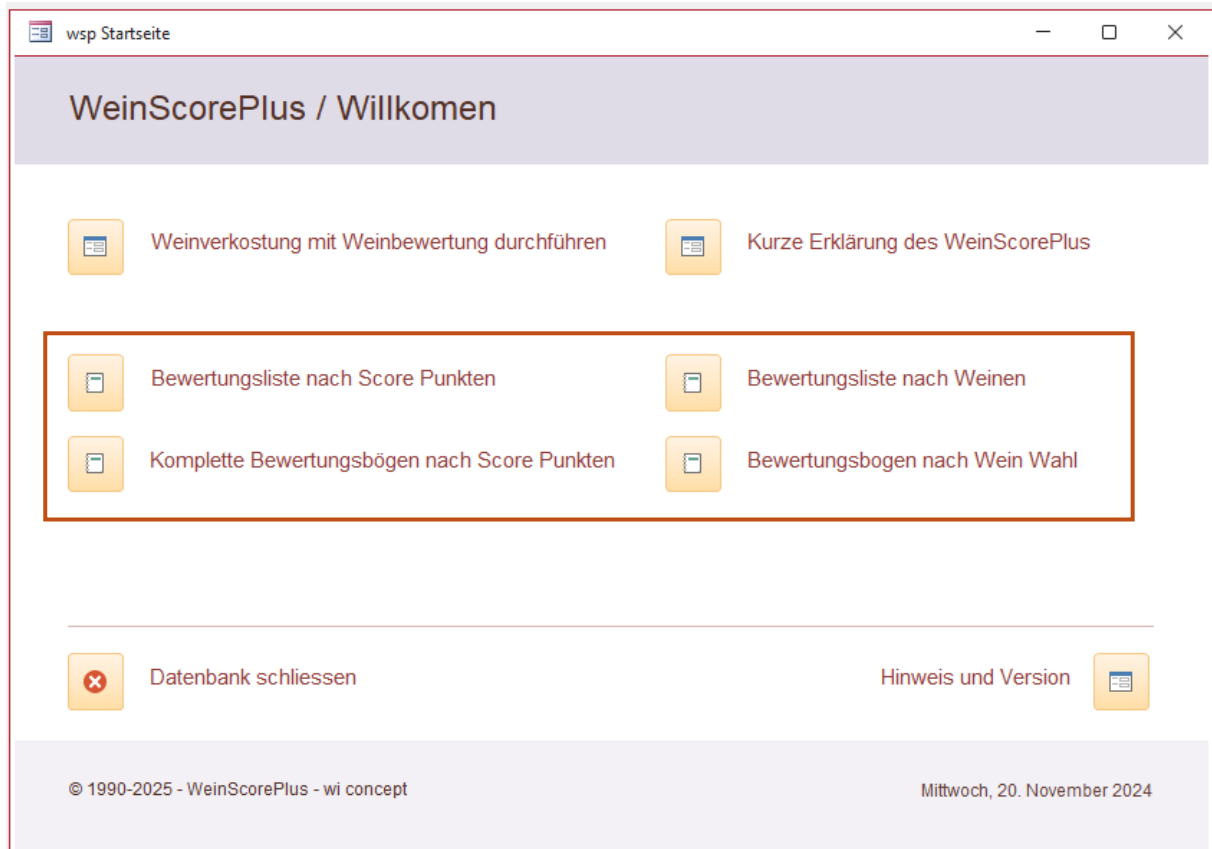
wsp Startseite

WeinScorePlus / Willkomen

Weinverkostung mit Weinbewertung durchführen

Kurze Erklärung des WeinScorePlus

Bewertungsliste nach Score Punkten

Bewertungsliste nach Weinen

Komplette Bewertungsbögen nach Score Punkten

Bewertungsbogen nach Wein Wahl

Datenbank schliessen

Hinweis und Version

© 1990-2025 - WeinScorePlus - wi concept

Mittwoch, 20. November 2024